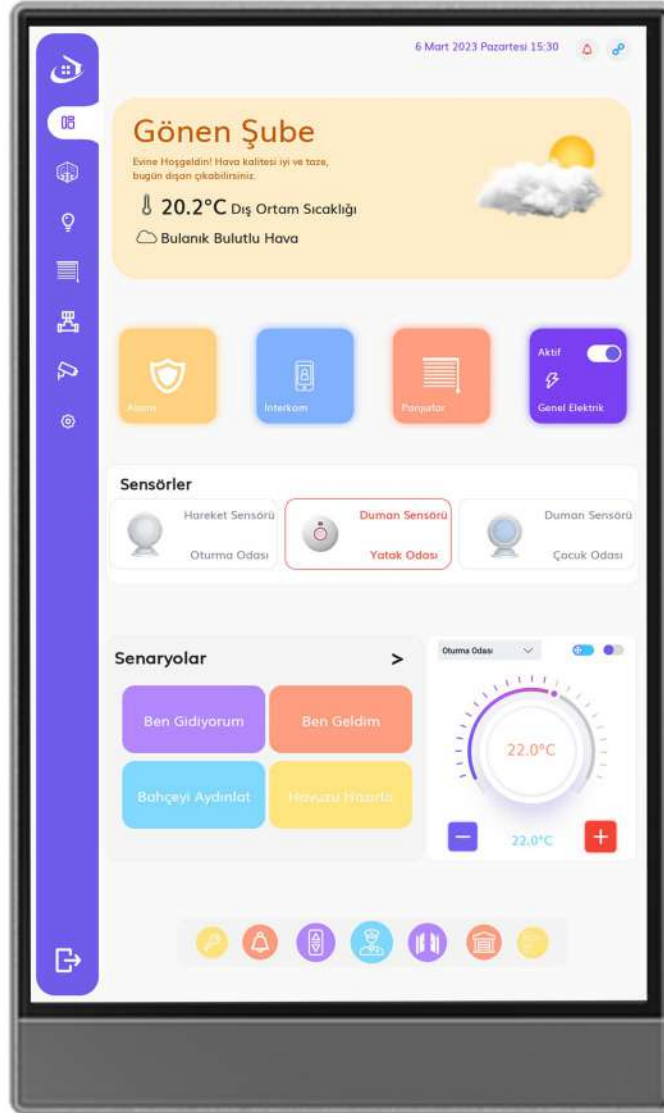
6 Mart 2023 Pazartesi 15:30

Gönen Şube

Evine Hoşgeldin! Hava kalitesi iyi ve taze, bugün dışarı çıkabilirsiniz.

20.2°C Dış Ortam Sıcaklığı

Bulanık Bulutlu Hava

Alarm

İnterkom

Panjurlar

Aktif

Genel Elektrik

Sensörler

Hareket Sensörü
Oturma Odası

Duman Sensörü
Yatak Odası

Duman Sensörü
Çocuk Odası

Senaryolar >

Ben Gidiyorum

Ben Geldim

Bahçeyi Aydınlat

Havuzu Hazırla

Oturma Odası

22.0°C

22.0°C